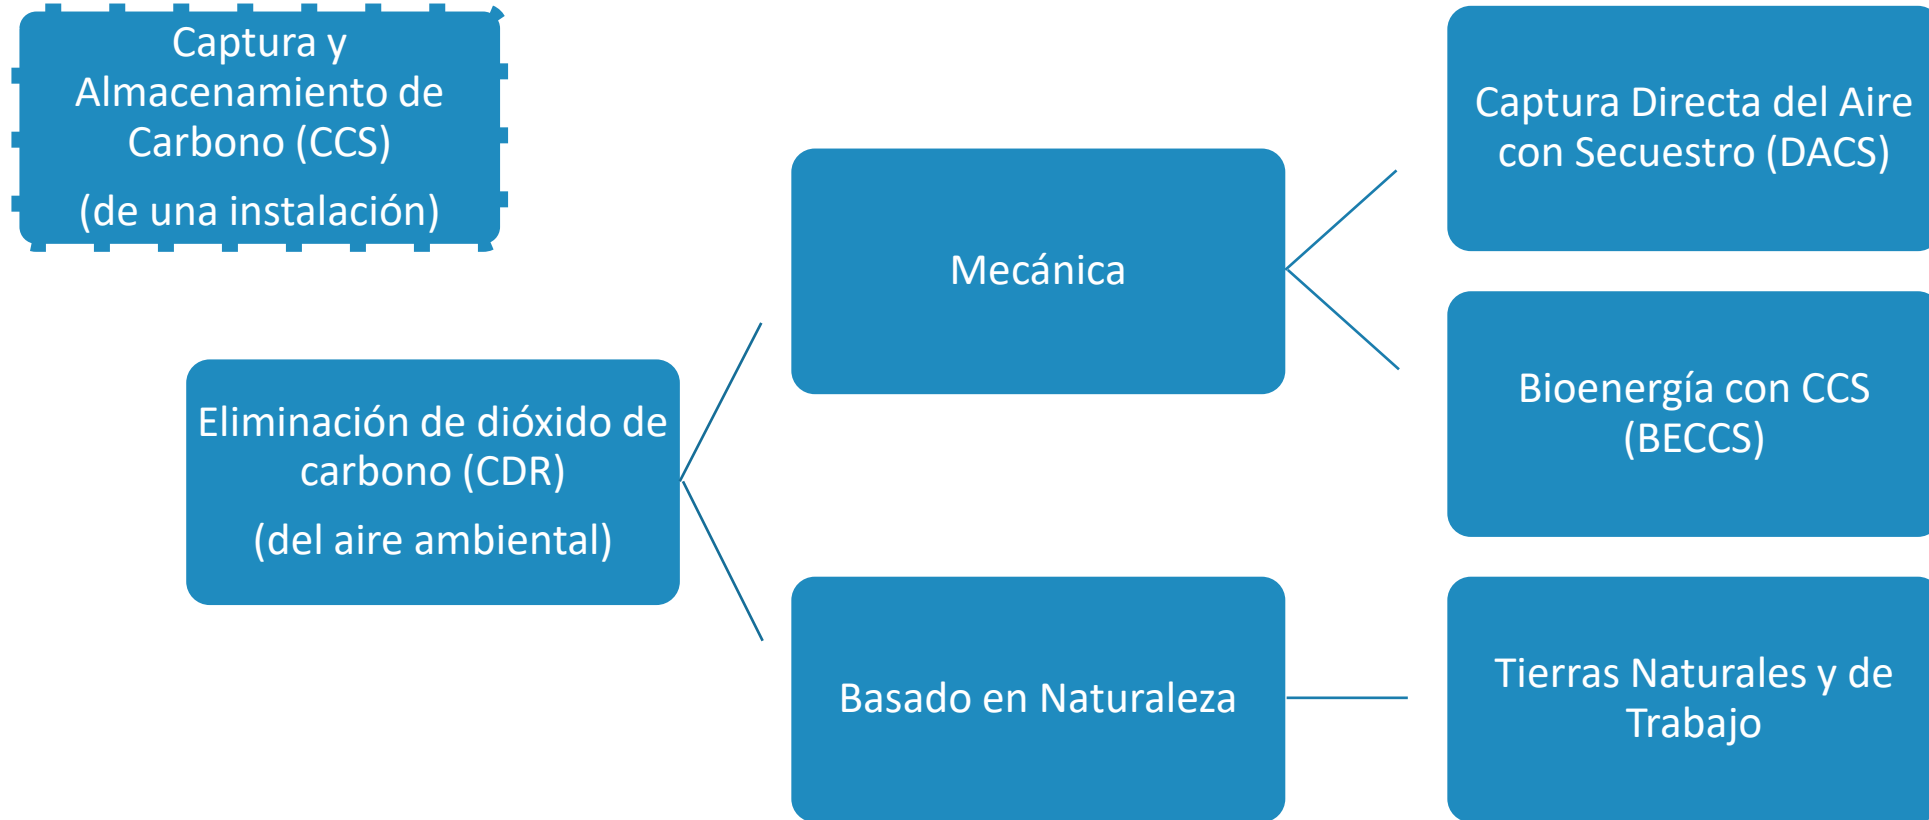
Captura y Almacenamiento de Carbono (CCS)

(de una instalación)

Eliminación de dióxido de carbono (CDR)

(del aire ambiental)

Mecánica

Basado en Naturaleza

Captura Directa del Aire con Secuestro (DACS)

Bioenergía con CCS (BECCS)

Tierras Naturales y de Trabajo